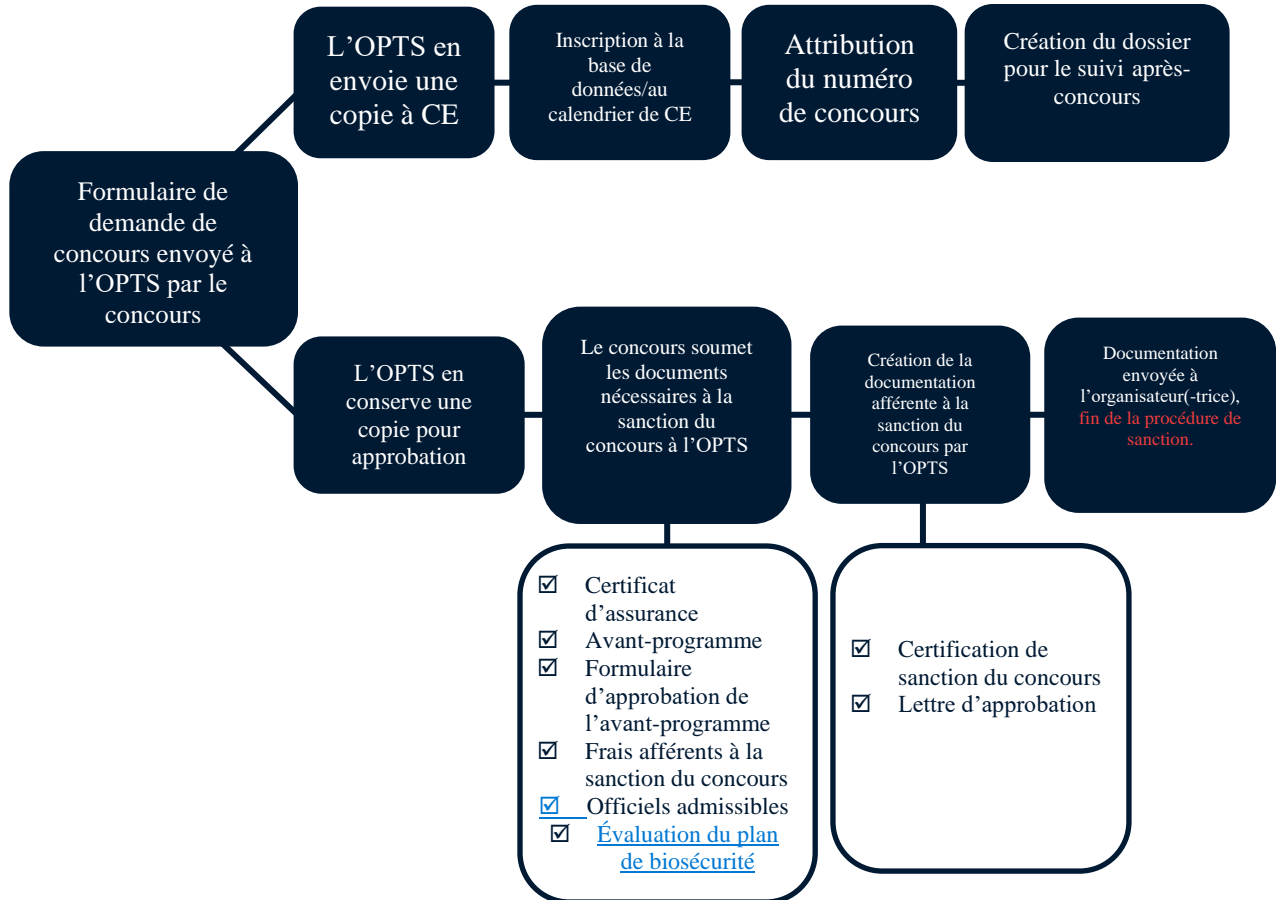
L’OPTS en envoie une copie à CE

Inscription à la base de données/au calendrier de CE

Attribution du numéro de concours

Création du dossier pour le suivi après-concours

Formulaire de demande de concours envoyé à l’OPTS par le concours

L’OPTS en conserve une copie pour approbation

Le concours soumet les documents nécessaires à la sanction du concours à l’OPTS

Création de la documentation afférente à la sanction du concours par l’OPTS

Documentation envoyée à l’organisateur(-trice), fin de la procédure de sanction.

☑ Certificat d’assurance
☑ Avant-programme
☑ Formulaire d’approbation de l’avant-programme
☑ Frais afférents à la sanction du concours
☑ Officiels admissibles
☑ Évaluation du plan de biosécurité

☑ Certification de sanction du concours
☑ Lettre d’approbation